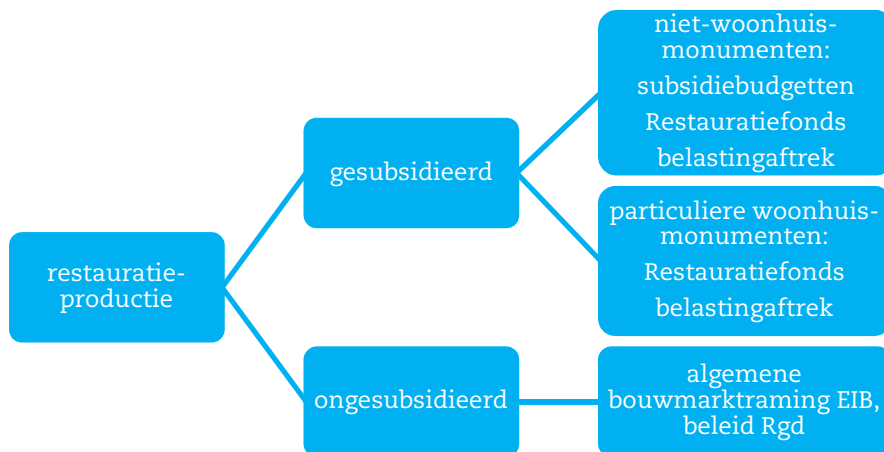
restauratie-productie

gesubsidieerd

niet-woonhuis-monumenten:
subsidiebudgetten
Restauratiefonds
belastingaftrek

particuliere woonhuis-monumenten:
Restauratiefonds
belastingaftrek

ongesubsidieerd

algemene bouwmarktraming EIB, beleid Rgd